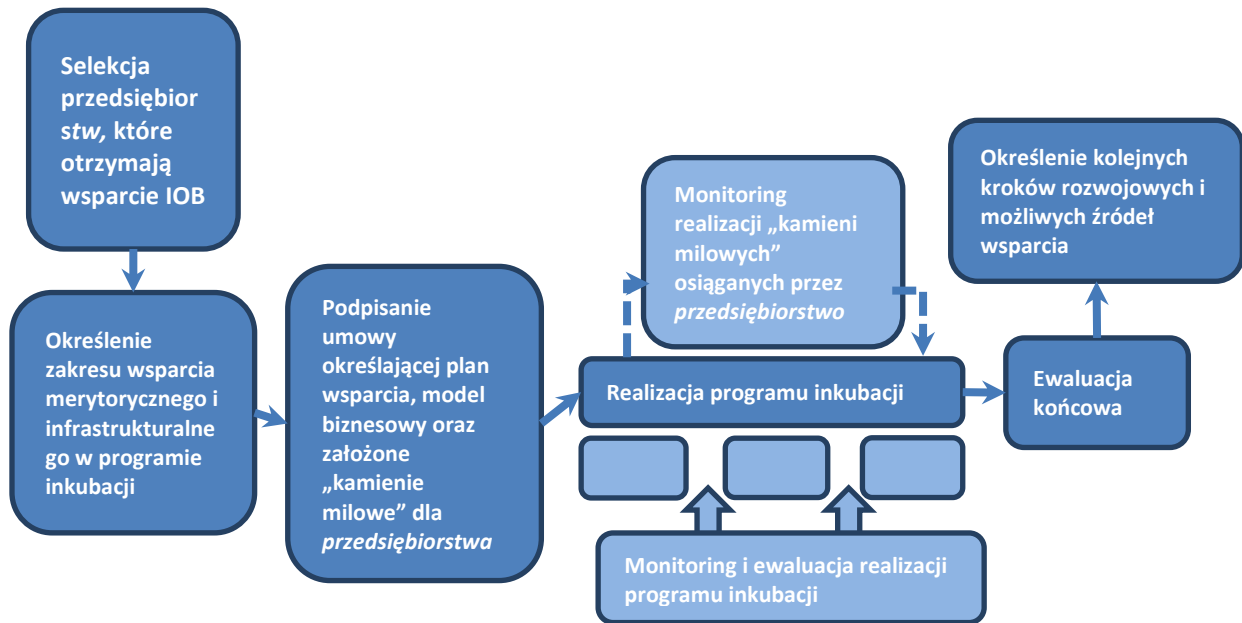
Selekcja przedsiębiorstw, które otrzymają wsparcie IOB

Określenie zakresu wsparcia merytorycznego i infrastrukturalnego w programie inkubacji

Podpisanie umowy określającej plan wsparcia, model biznesowy oraz założone „kamienie milowe” dla przedsiębiorstwa

Monitoring realizacji „kamieni milowych” osiąganych przez przedsiębiorstwo

Realizacja programu inkubacji

Monitoring i ewaluacja realizacji programu inkubacji

Określenie kolejnych kroków rozwojowych i możliwych źródeł wsparcia

Ewaluacja końcowa